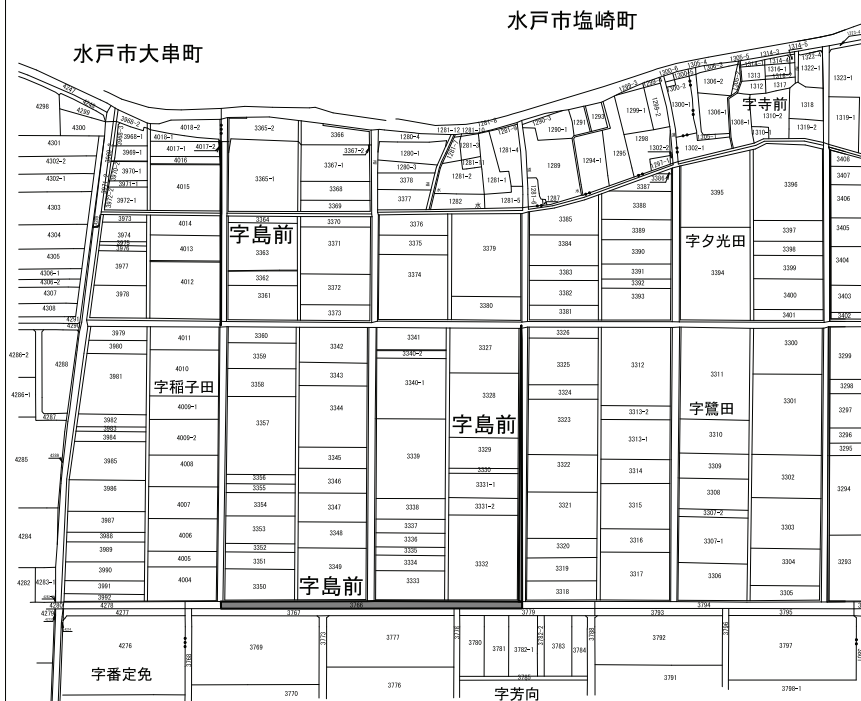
水戸市塩崎町

水戸市大串町

字寺前

字島前

字夕光田

字稲子田

字島前

字鷺田

字島前

字番定免

字芳向

4298 4300 4301 4302-2 4302-1 4303 4304 4305 4306-1 4306-2 4307 4308 4288-2 4288 4286-1 4287 4285 4284 4282 4283-1 4276

3968-1 3969-1 3970-1 3971-2 3972-1 3973 3974 3975 3976 3977 3978 3979 3980 3981 3982 3983 3984 3985 3986 3987 3988 3989 3990 3991 3992

4018-2 4018-1 4017-1 4017-2 4016 4015 4014 4013 4012 4011 4010 4009-1 4009-2 4008 4007 4006 4005 4004

3365-2 3365-1 3364 3363 3362 3361 3360 3359 3358 3357 3356 3355 3354 3353 3352 3351 3350

3366 3367-2 3367-1 3368 3369 3370 3371 3372 3373 3342 3343 3344 3345 3346 3347 3348 3349

1280-4 1280-1 1280-3 3378 3377 3376 3375 3374 3341 3340-2 3340-1 3339 3338 3337 3336 3335 3334 3333

1281-12 1281-10 1281-3 1281-2 1281-1 1281-4 1281-5 1282 1287 3379 3380 3327 3328 3329 3330 3331-1 3331-2 3332

1290-3 1290-1 1291 1293 1289 1294-1 1295 1298 1299-1 1300-1 1306-1 1306-2 1302-1 1302-2 1297-1 1313 1312 1317 1318 1310-1 1310-2 1319-2 1322-1 1323-1

3385 3384 3383 3382 3381 3326 3325 3324 3323 3322 3321 3320 3319 3318

3386 3387 3388 3389 3390 3391 3392 3393 3312 3313-2 3313-1 3314 3315 3316 3317

3395 3394 3311 3310 3309 3308 3307-2 3307-1 3306

3396 3397 3398 3399 3400 3401 3300 3301 3302 3303 3304 3305

3406 3407 3405 3404 3403 3402 3299 3298 3297 3296 3295 3294 3293

4278 4277 3767 3766 3719 3793 3794 3795

3769 3773 3777 3778 3780 3781 3782-1 3782-2 3783 3784 3786 3792 3797 3770 3776 3785 3791 3798-1